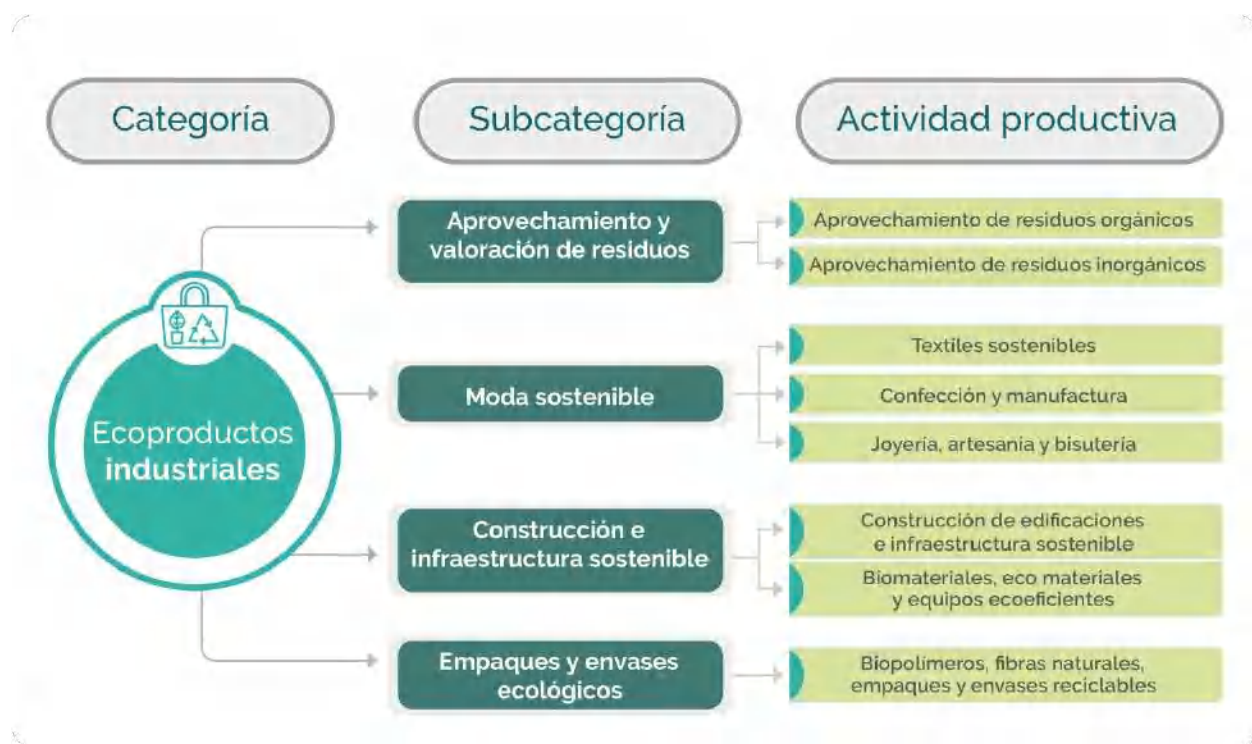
Categoría

Subcategoría

Actividad productiva

Ecoproductos industriales

Aprovechamiento y valoración de residuos

Aprovechamiento de residuos orgánicos

Aprovechamiento de residuos inorgánicos

Moda sostenible

Textiles sostenibles

Confección y manufactura

Joyería, artesanía y bisutería

Construcción e infraestructura sostenible

Construcción de edificaciones e infraestructura sostenible

Biomateriales, eco materiales y equipos ecoeficientes

Empaques y envases ecológicos

Biopolímeros, fibras naturales, empaques y envases reciclables